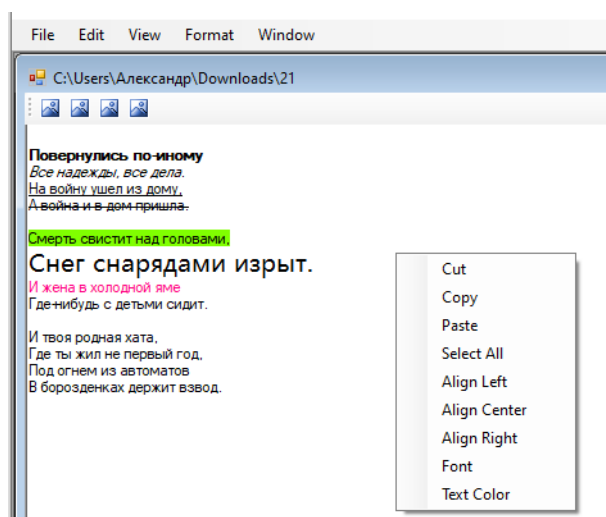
File Edit View Format Window

C:\Users\Александр\Downloads\21

Повернулись по-иному
Все надежды, все дела.
На войну ушел из дому,
А война и в дом пришла.

Смерть свистит над головами,
Снег снарядами изрыт.
И жена в холодной яме
Где-нибудь с детьми сидит.

И твоя родная хата,
Где ты жил не первый год,
Под огнем из автоматов
В борозденках держит взвод.

Cut
Copy
Paste
Select All
Align Left
Align Center
Align Right
Font
Text Color